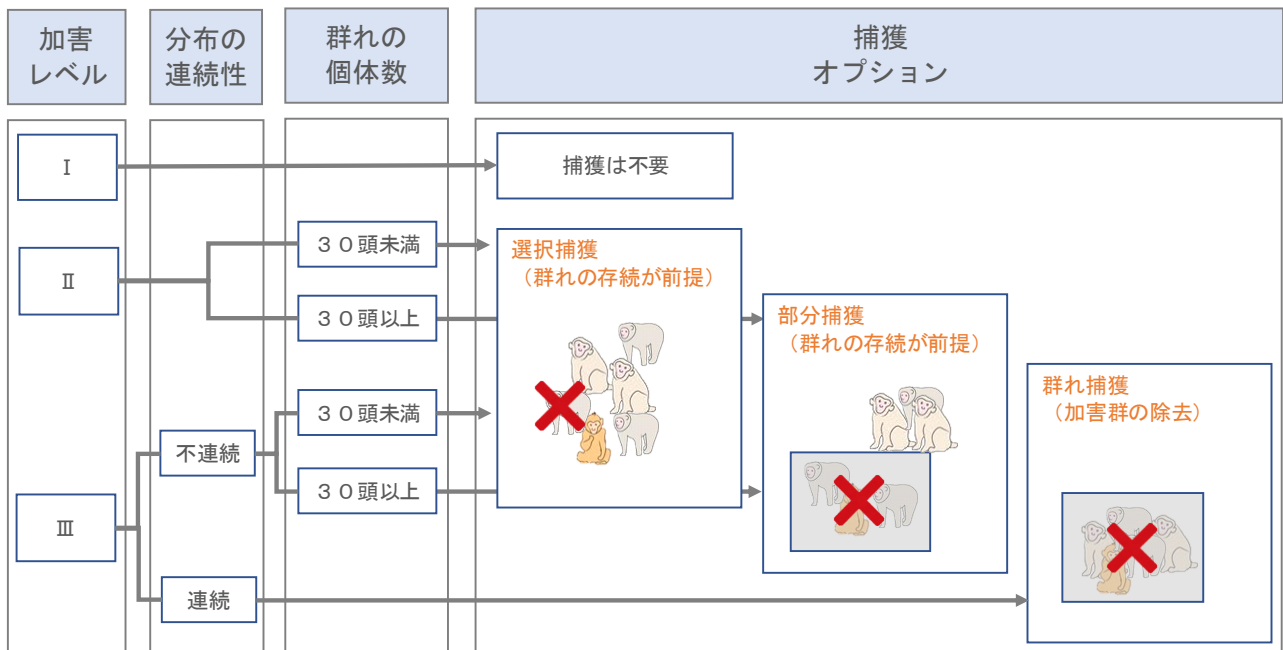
加害レベル

分布の連続性

群れの個体数

捕獲オプション

Ⅰ

捕獲は不要

Ⅱ

３０頭未満

３０頭以上

選択捕獲
（群れの存続が前提）

部分捕獲
（群れの存続が前提）

群れ捕獲
（加害群の除去）

Ⅲ

不連続

３０頭未満

３０頭以上

連続